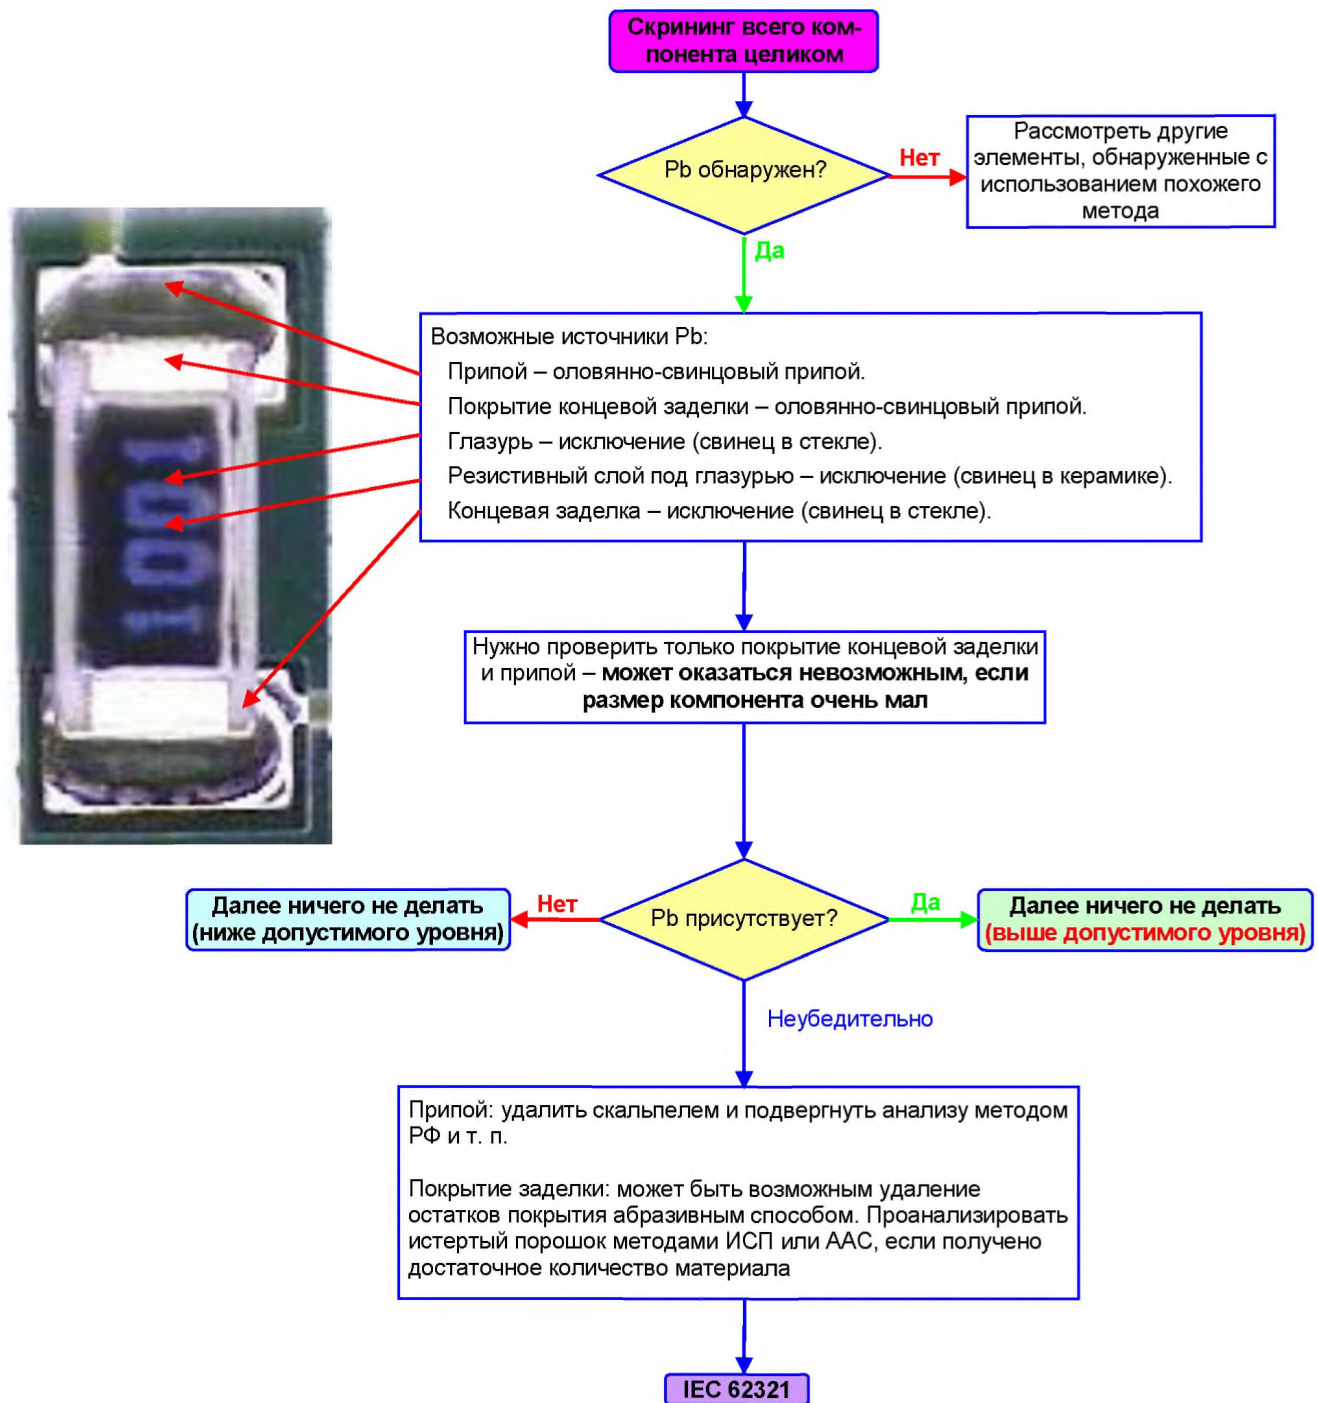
Скрининг всего компонента целиком

Pb обнаружен?

Нет

Рассмотреть другие элементы, обнаруженные с использованием похожего метода

Да

1001

Возможные источники Pb:
Припой – оловянно-свинцовый припой.
Покрытие концевой заделки – оловянно-свинцовый припой.
Глазурь – исключение (свинец в стекле).
Резистивный слой под глазурью – исключение (свинец в керамике).
Концевая заделка – исключение (свинец в стекле).

Нужно проверить только покрытие концевой заделки и припой – **может оказаться невозможным, если размер компонента очень мал**

Далее ничего не делать (ниже допустимого уровня)

Нет

Pb присутствует?

Да

Далее ничего не делать (выше допустимого уровня)

Неубедительно

Припой: удалить скальпелем и подвергнуть анализу методом РФ и т. п.

Покрытие заделки: может быть возможным удаление остатков покрытия абразивным способом. Проанализировать истертый порошок методами ИСП или ААС, если получено достаточное количество материала

IEC 62321